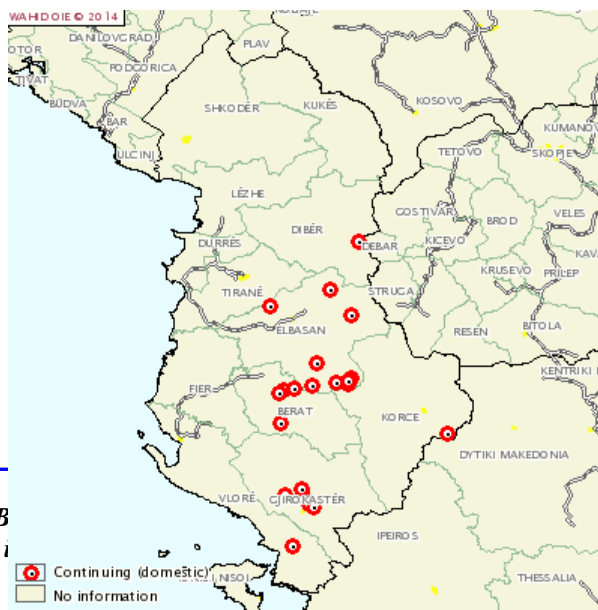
WAHID OIE © 2014

KOTOR
DANILOVGRAD
TIVAT
PODGORICA
PLAV
BUDVA
BAR
SHKODER
KUKES
KOSOVO
KUMANOVO
ULCINJ
TETOVO
SKOPJE
LEZHE
GOSTIVAR
BROD
VELES
DIBER
DURRES
DEBAR
KICEVO
KAVA
KRUSEVO
PRILEP
TIRANE
STRUGA
ELBASAN
RESEN
BITOLA
FIER
KENTRIKI
BERAT
KORCE
DYTIKI MAKEDONIA
VLORE
GJIROKASTER
IPEIROS
NISOI
THESSALIA

Continuing (domestic)
No information